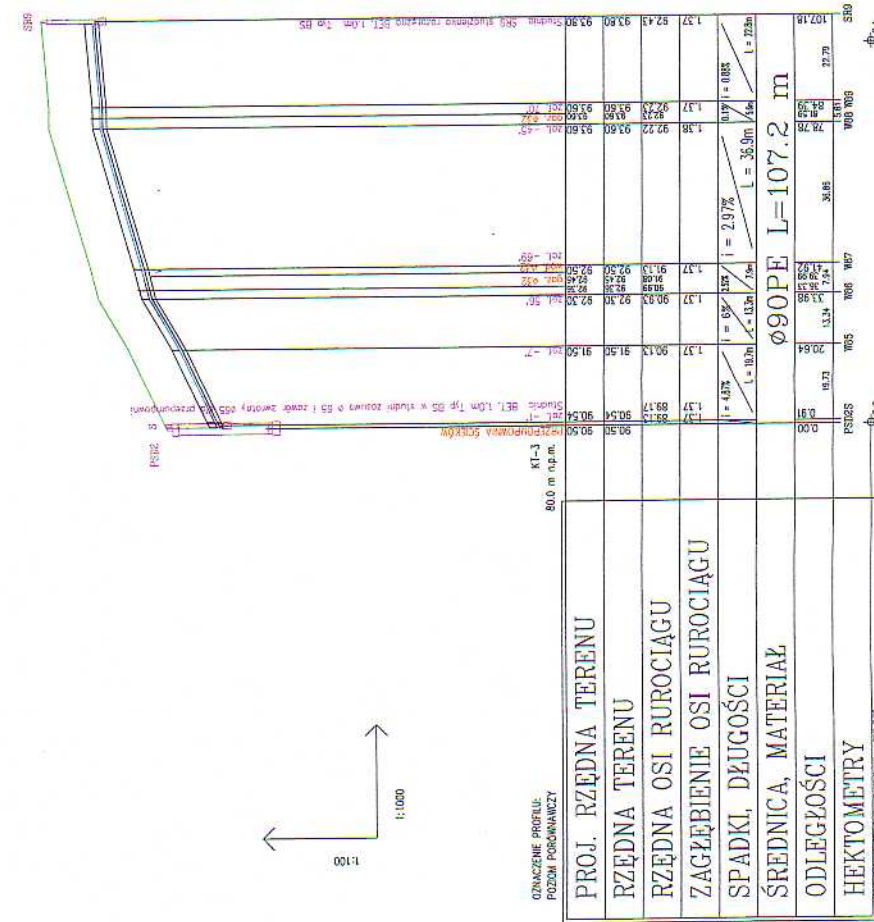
OZNACZENIE PROFILU:
POZIOM PORÓWNAWCZY

1:1000

1:100

KT-3
80.0 m n.p.m.

PROJ. RZĘDNA TERENU
RZĘDNA TERENU
RZĘDNA OSI RUROCIĄGU
ZAGŁĘBIENIE OSI RUROCIĄGU
SPADKI, DŁUGOŚCI
ŚREDNICA, MATERIAŁ
ODLEGŁOŚCI
HEKTOMETRY

Ø90PE L=107.2 m

| 90.50 | 90.54 | 91.50 | 92.30 | 92.50 | 93.60 | 93.60 | 93.60 |
|---|---|---|---|---|---|---|---|
| 90.50 | 90.54 | 91.50 | 92.30 | 92.50 | 93.60 | 93.60 | 93.60 |
| | 89.17 | 90.13 | 90.93 | 91.13 | 92.22 | 92.23 | 92.43 |
| | 1.37 | 1.37 | 1.37 | 1.37 | 1.38 | 1.37 | 1.37 |

i = 4.87%
L = 19.7m
i = 6%
L = 13.3m
i = 2.97%
L = 36.9m
i = 0.88%
L = 22.8m

0.00
0.91
20.64
33.98
36.85
70.78
84.61
107.16

19.73
13.34
22.79

PSD2S
W05
W06
W07
W08
W09
SR0

PSD2
S

Studnia BET. 1,0m Typ B5 w studni zasuwa ø 55 i zawór zwrotny ø55 dla przepompowni
PRZEPOMPOWNIA ŚCIEKÓW
zał. -1°
zał. -7°
zał. 56°
zał. ø32
zał. -69°
zał. -45°
zał. ø32
zał. 70°
Studnia SR5 studzienka rozprężna BET. 1,0m Typ B5
SR5